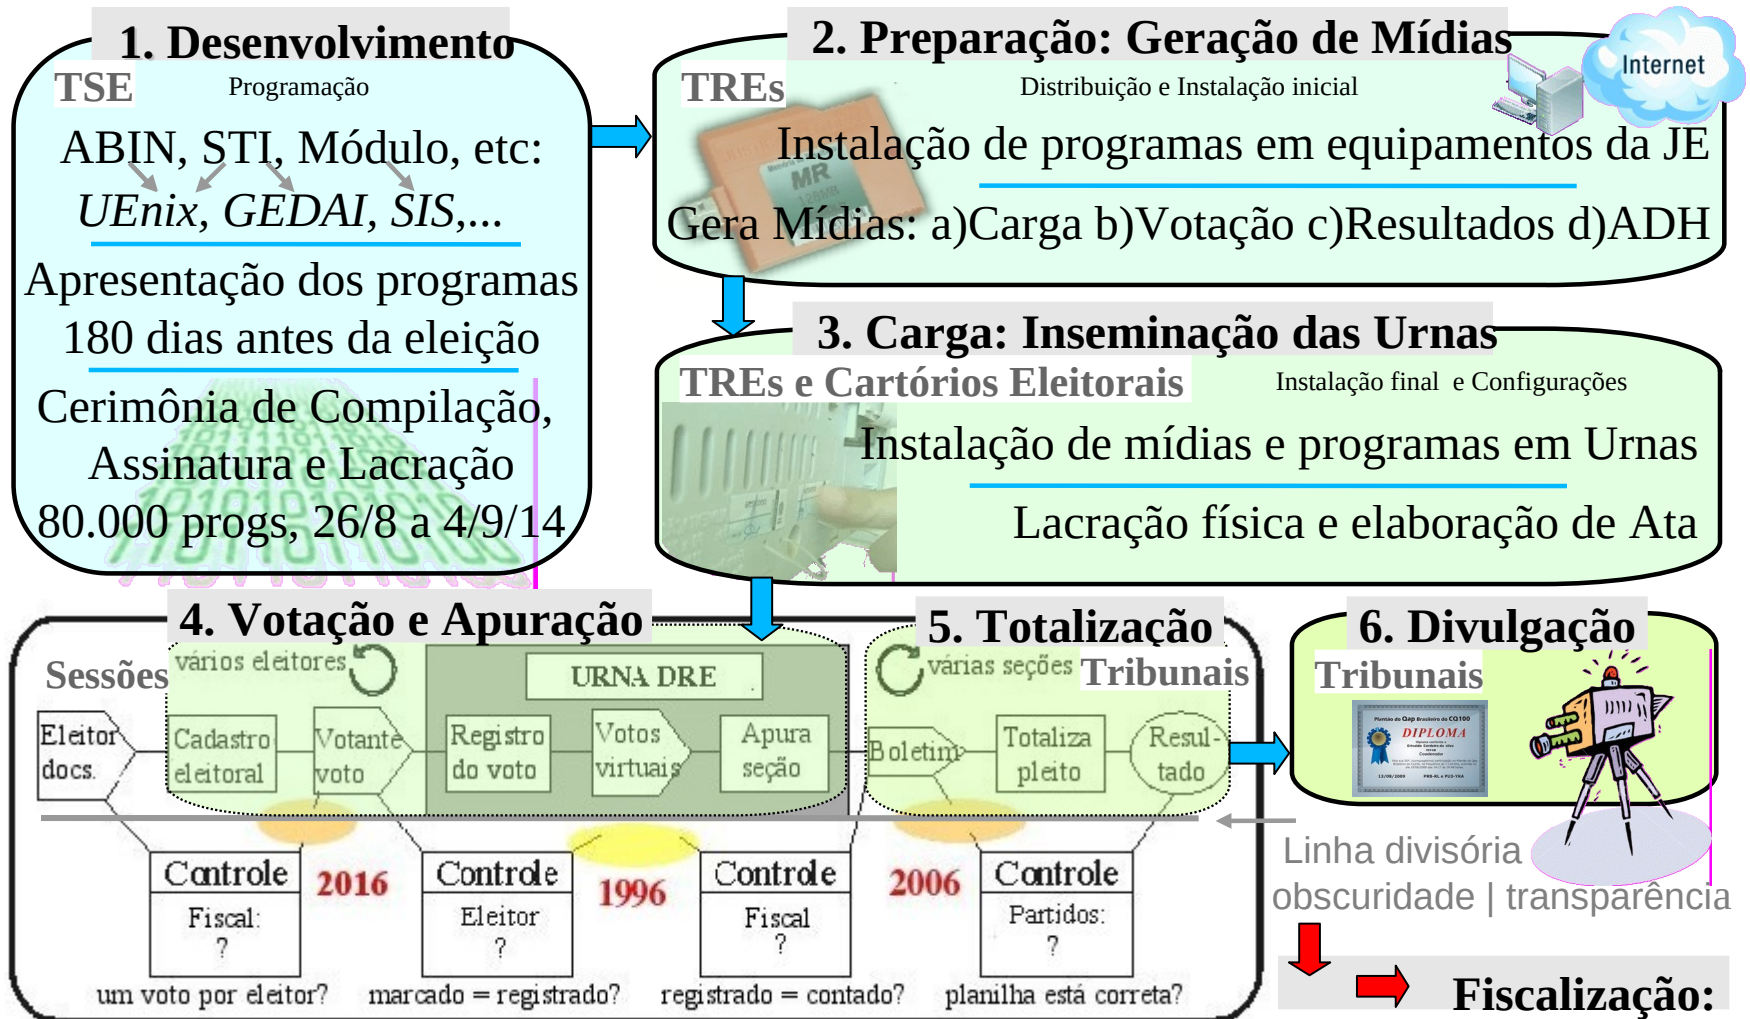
1. Desenvolvimento

TSE Programação

ABIN, STI, Módulo, etc:
UEnix, GEDAI, SIS,...

Apresentação dos programas 180 dias antes da eleição

Cerimônia de Compilação, Assinatura e Lacração 80.000 progs, 26/8 a 4/9/14

2. Preparação: Geração de Mídias

Internet

TREs Distribuição e Instalação inicial

Instalação de programas em equipamentos da JE

Gera Mídias: a)Carga b)Votação c)Resultados d)ADH

3. Carga: Inseminação das Urnas

TREs e Cartórios Eleitorais Instalação final e Configurações

Instalação de mídias e programas em Urnas

Lacração física e elaboração de Ata

4. Votação e Apuração

Sessões vários eleitores

URNA DRE

Eleitor docs.

Cadastro eleitoral

Votante voto

Registro do voto

Votos virtuais

Apura seção

5. Totalização

várias seções Tribunais

Boletim

Totaliza pleito

Resultado

6. Divulgação

Tribunais

DIPLOMA

Controle Fiscal: ?

2016

Controle Eleitor ?

1996

Controle Fiscal ?

2006

Controle Partidos: ?

um voto por eleitor?

marcado = registrado?

registrado = contado?

planilha está correta?

Linha divisória obscuridade | transparência

Fiscalização: